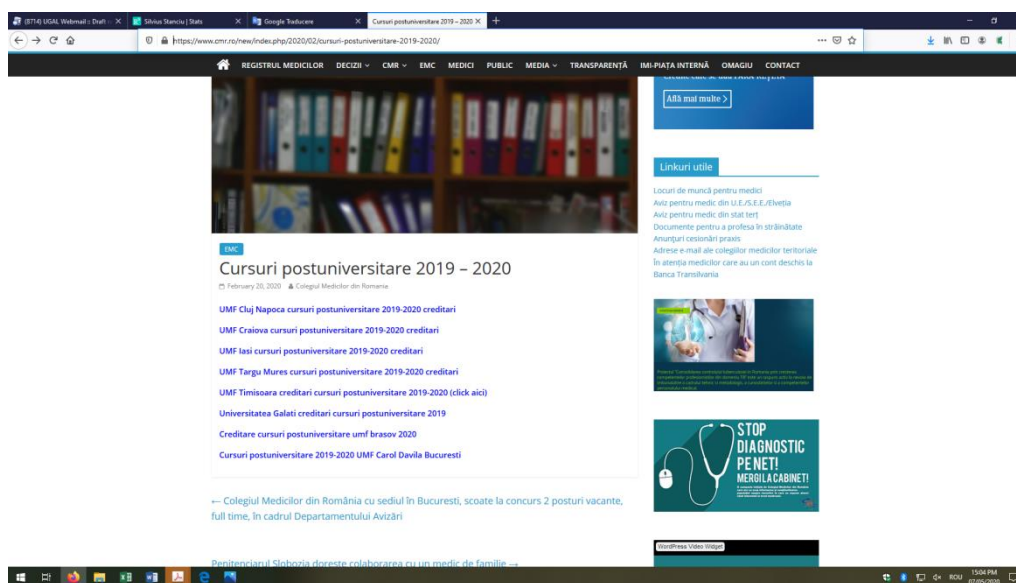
(8714) UGAL Webmail :: Draft
Silvius Stanciu | Stats
Google Traducere
Cursuri postuniversitare 2019 – 2020
https://www.cmr.ro/new/index.php/2020/02/cursuri-postuniversitare-2019-2020/

REGISTRUL MEDICILOR DECIZII CMR EMC MEDICI PUBLIC MEDIA TRANSPARENȚĂ IMI-PIAȚA INTERNĂ OMAGIU CONTACT

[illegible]
Află mai multe >

Linkuri utile
Locuri de muncă pentru medici
Aviz pentru medic din U.E./S.E.E./Elveția
Aviz pentru medic din stat terț
Documente pentru a profesa în străinătate
Anunțuri cesionări praxis
Adrese e-mail ale colegiilor medicilor teritoriale
În atenția medicilor care au un cont deschis la Banca Transilvania

EMC
Cursuri postuniversitare 2019 – 2020
February 20, 2020 Colegiul Medicilor din Romania

UMF Cluj Napoca cursuri postuniversitare 2019-2020 creditari
UMF Craiova cursuri postuniversitare 2019-2020 creditari
UMF Iasi cursuri postuniversitare 2019-2020 creditari
UMF Targu Mures cursuri postuniversitare 2019-2020 creditari
UMF Timisoara creditari cursuri postuniversitare 2019-2020 (click aici)
Universitatea Galati creditari cursuri postuniversitare 2019
Creditare cursuri postuniversitare umf brasov 2020
Cursuri postuniversitare 2019-2020 UMF Carol Davila Bucuresti

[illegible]

STOP DIAGNOSTIC PE NET! MERGI LA CABINET!

← Colegiul Medicilor din România cu sediul în Bucuresti, scoate la concurs 2 posturi vacante, full time, în cadrul Departamentului Avizări

Penitenciarul Slobozia doreste colaborarea cu un medic de familie →

WordPress Video Widget

ROU 15:04 PM 07/05/2020